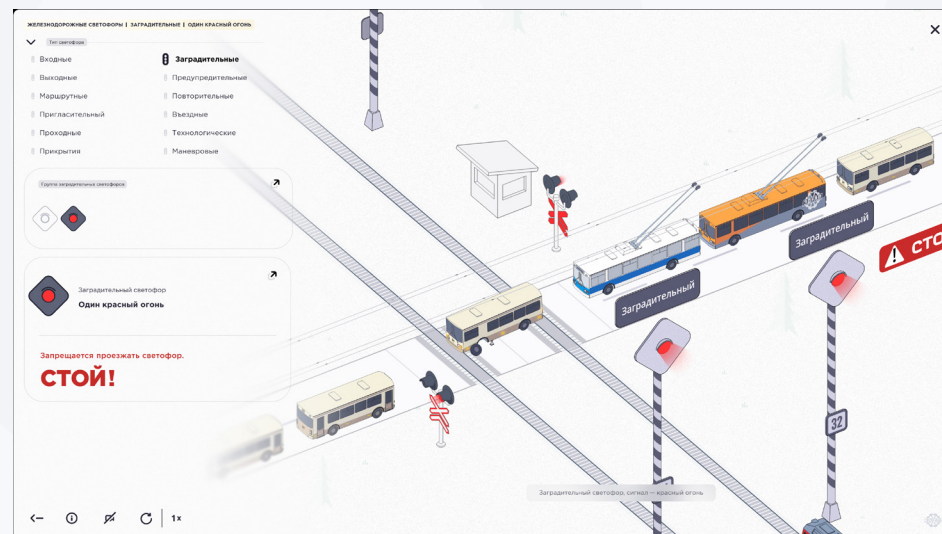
ЖЕЛЕЗНОДОРОЖНЫЕ СВЕТОФОРЫ | ЗАГРАДИТЕЛЬНЫЕ | ОДИН КРАСНЫЙ ОГОНЬ

Тип светофора

Входные
Выходные
Маршрутные
Пригласительный
Проходные
Прикрытия

Заградительные
Предупредительные
Повторительные
Въездные
Технологические
Маневровые

Группа заградительных светофоров

Заградительный светофор
Один красный огонь

Запрещается проезжать светофор.
СТОЙ!

Заградительный
Заградительный
СТО

32

Заградительный светофор, сигнал — красный огонь

1 x